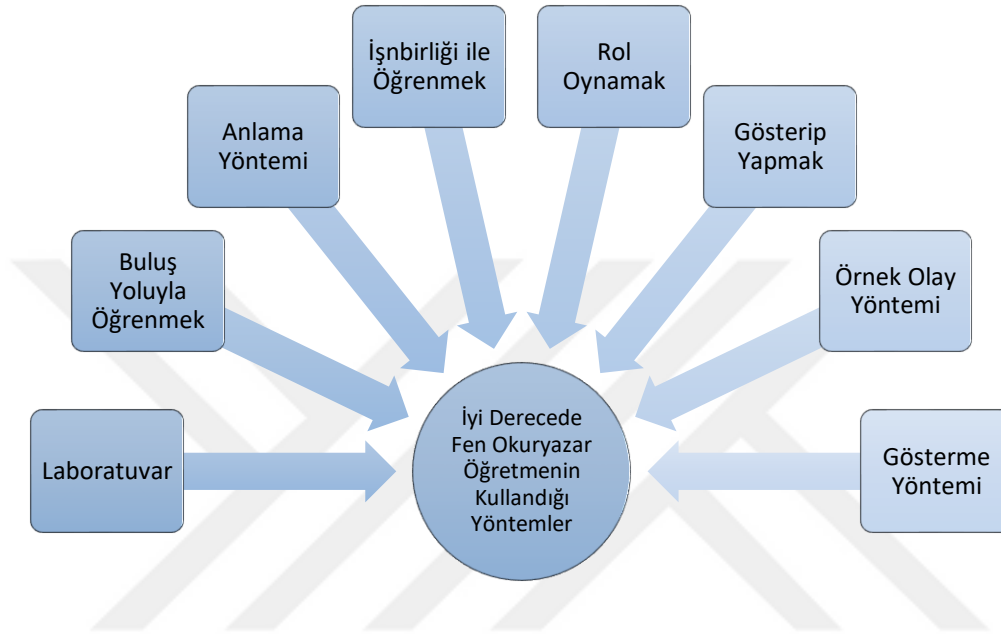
İşnbirliği ile Öğrenmek

Rol Oynamak

Anlama Yöntemi

Gösterip Yapmak

Buluş Yoluyla Öğrenmek

Örnek Olay Yöntemi

Laboratuvar

İyi Derecede Fen Okuryazar Öğretmenin Kullandığı Yöntemler

Gösterme Yöntemi